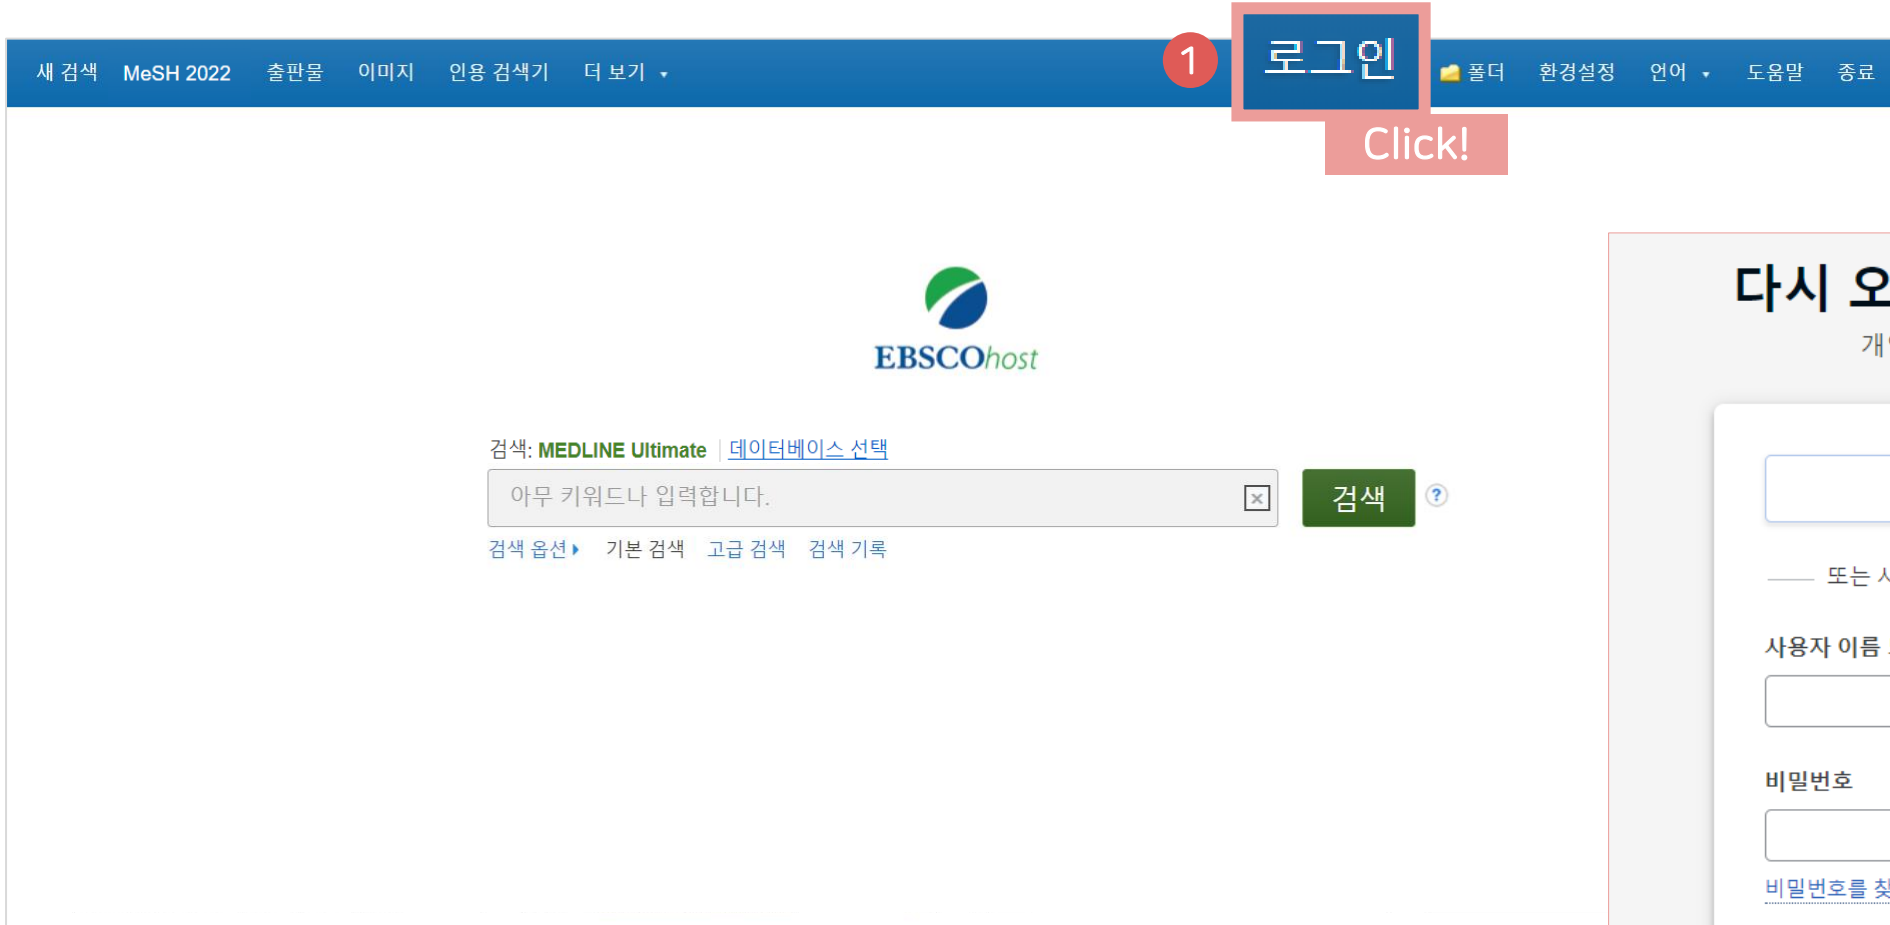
새 검색 MeSH 2022 출판물 이미지 인용 검색기 더 보기

1 로그인

Click!

폴더 환경설정 언어 도움말 종료

EBSCOhost

검색: MEDLINE Ultimate 데이터베이스 선택

아무 키워드나 입력합니다.

검색

?

검색 옵션 기본 검색 고급 검색 검색 기록

다시 오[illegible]

개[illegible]

또는 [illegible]

사용자 이름 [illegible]

비밀번호

비밀번호를 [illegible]